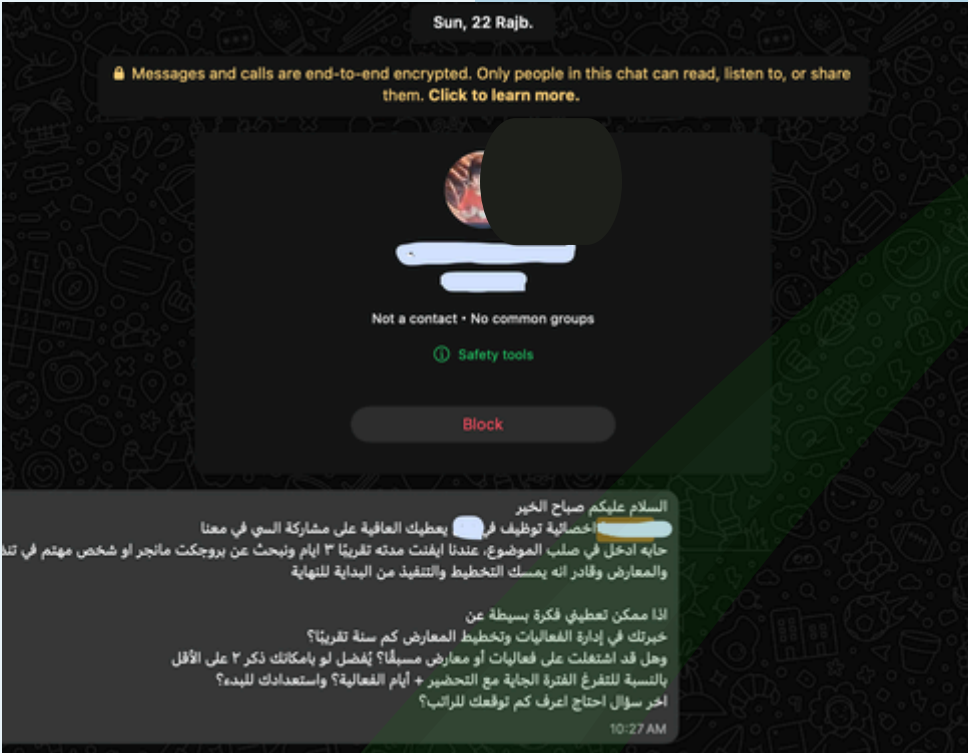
Sun, 22 Rajb.

Messages and calls are end-to-end encrypted. Only people in this chat can read, listen to, or share them. Click to learn more.

Not a contact • No common groups

Safety tools

Block

السلام عليكم صباح الخير
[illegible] اخصائية توظيف في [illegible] يعطيك العافية على مشاركة السي في معنا
حابه ادخل في صلب الموضوع، عندنا ايفنت مدته تقريبًا ٣ ايام ونبحث عن بروجكت مانجر او شخص مهتم في تن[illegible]
والمعارض وقادر انه يمسك التخطيط والتنفيذ من البداية للنهاية

اذا ممكن تعطيني فكرة بسيطة عن
خبرتك في إدارة الفعاليات وتخطيط المعارض كم سنة تقريبًا؟
وهل قد اشتغلت على فعاليات أو معارض مسبقًا؟ يُفضل لو بامكانك ذكر ٢ على الأقل
بالنسبة للتفرغ الفترة الجاية مع التحضير + أيام الفعالية؟ واستعدادك للبدء؟
اخر سؤال احتاج اعرف كم توقعك للراتب؟

10:27 AM